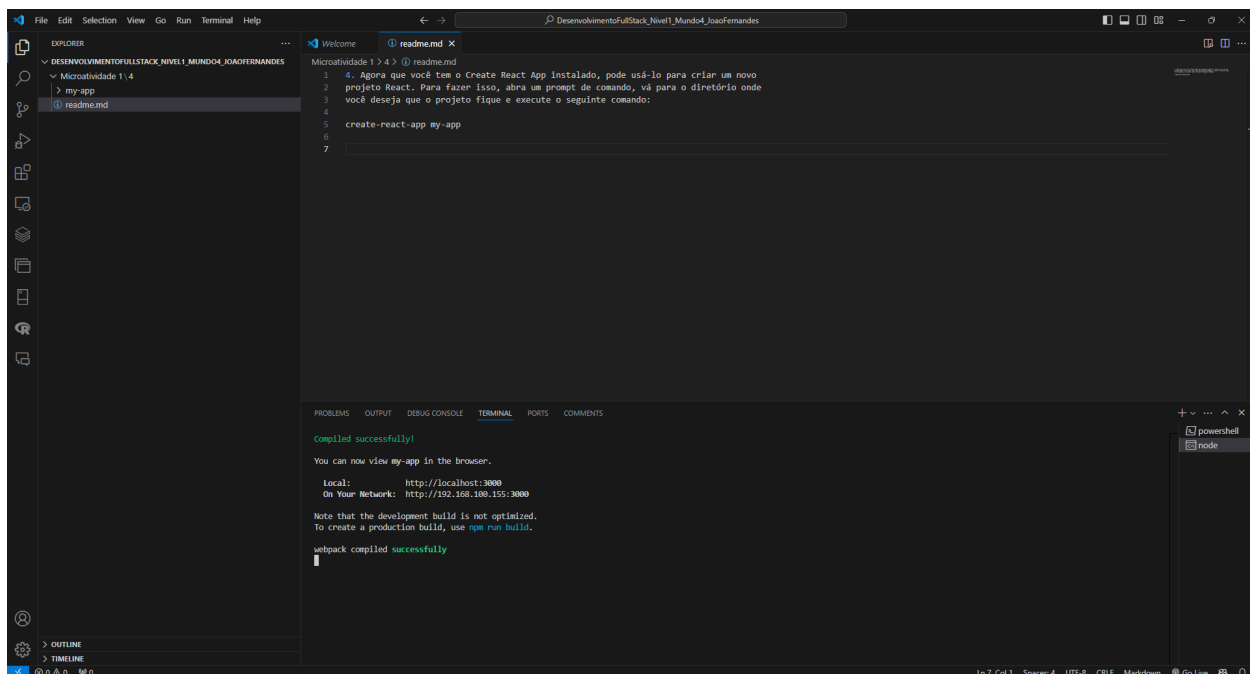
File Edit Selection View Go Run Terminal Help

DesenvolvimentoFullStack_Nivel1_Mundo4_JoaoFernandes

EXPLORER ...
DESENVOLVIMENTOFULLSTACK_NIVEL1_MUNDO4_JOAOFERNANDES
Microatividade 1\4
my-app
readme.md

Welcome
readme.md ×

Microatividade 1 > 4 > readme.md

1 4. Agora que você tem o Create React App instalado, pode usá-lo para criar um novo
2 projeto React. Para fazer isso, abra um prompt de comando, vá para o diretório onde
3 você deseja que o projeto fique e execute o seguinte comando:
4
5 create-react-app my-app
6
7

PROBLEMS OUTPUT DEBUG CONSOLE TERMINAL PORTS COMMENTS

Compiled successfully!

You can now view my-app in the browser.

Local: http://localhost:3000
On Your Network: http://192.168.100.155:3000

Note that the development build is not optimized.
To create a production build, use npm run build.

webpack compiled successfully

powershell
node

> OUTLINE
> TIMELINE

⊗ 0 ⚠ 0 ⓦ 0

Ln 7, Col 1 Spaces: 4 UTF-8 CRLF Markdown Go Live